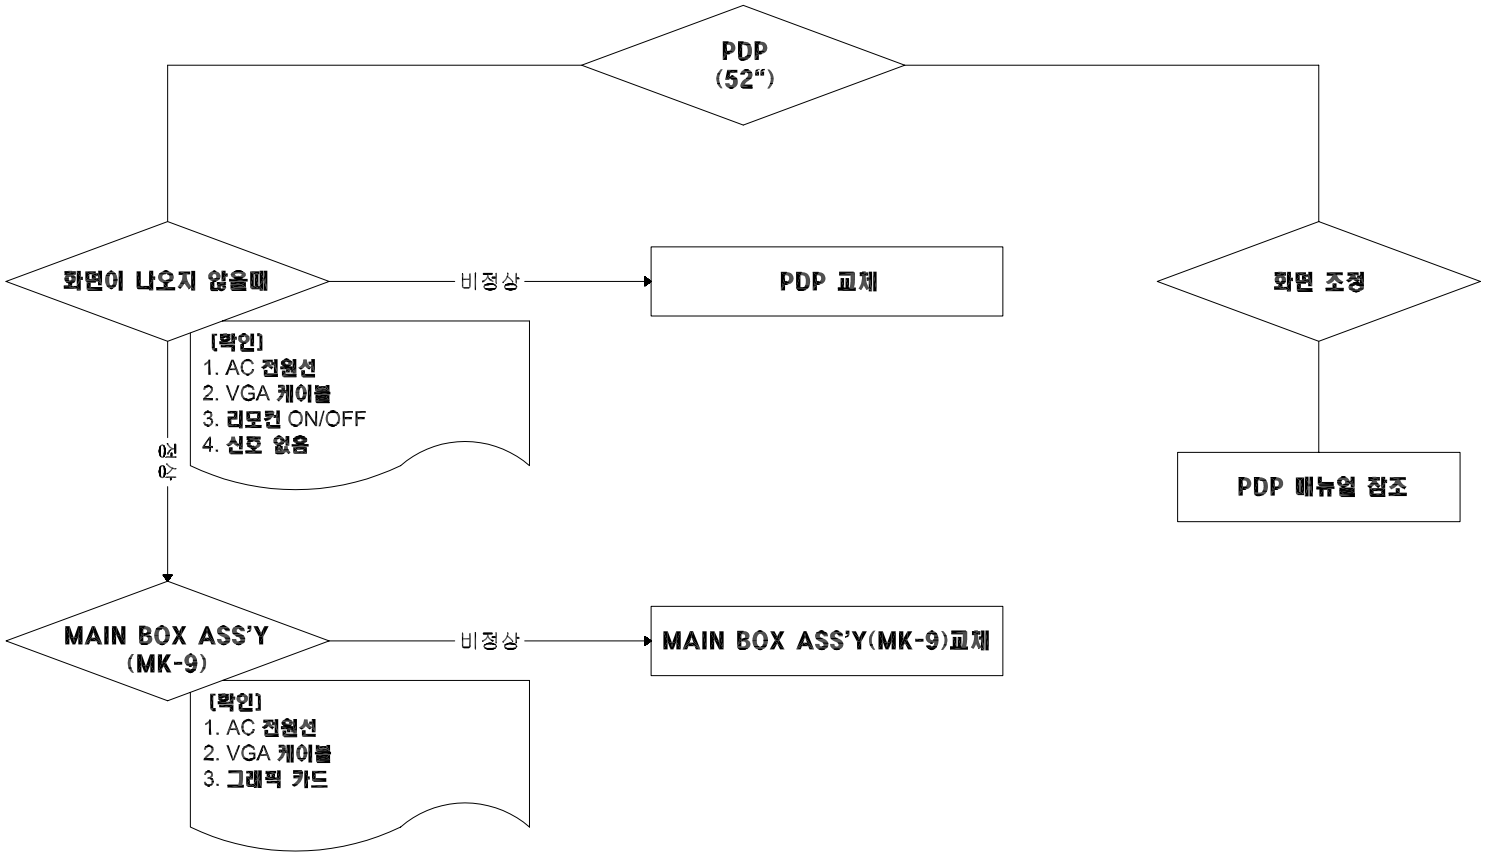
PDP
(52")

화면이 나오지 않을때

비정상

PDP 교체

화면 조정

[확인]
1. AC 전원선
2. VGA 케이블
3. 리모컨 ON/OFF
4. 신호 없음

정상

PDP 매뉴얼 참조

MAIN BOX ASS'Y
(MK-9)

비정상

MAIN BOX ASS'Y(MK-9)교체

[확인]
1. AC 전원선
2. VGA 케이블
3. 그래픽 카드